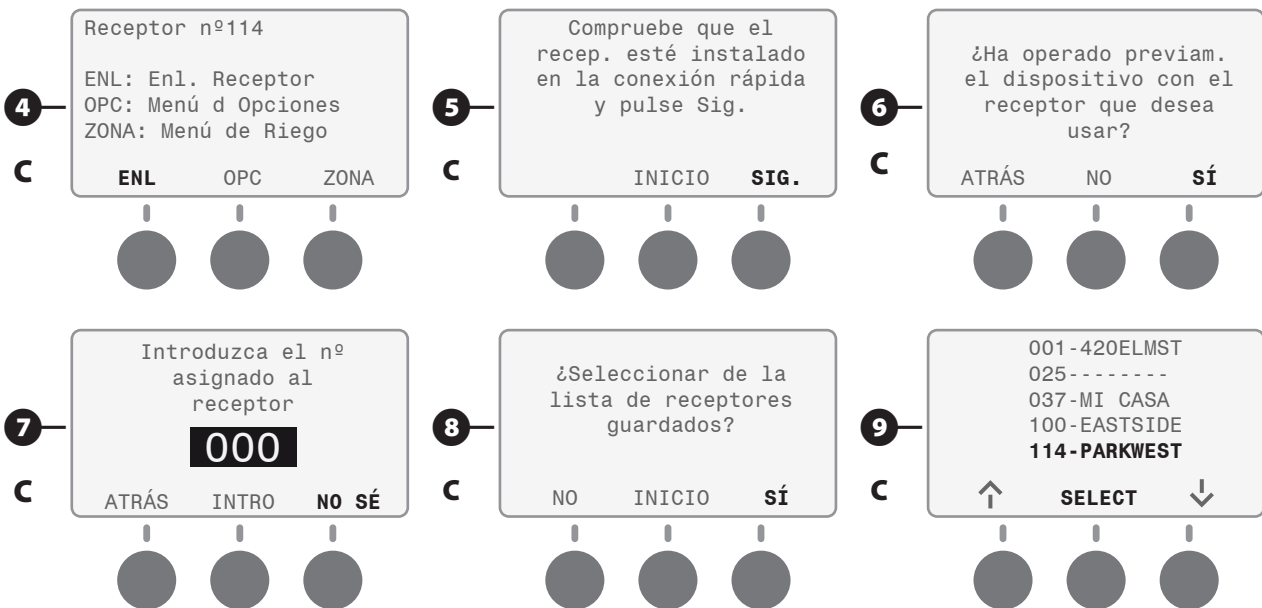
4
Receptor nº114

ENL: Enl. Receptor
OPC: Menú d Opciones
ZONA: Menú de Riego

C
ENL OPC ZONA

5
Compruebe que el recep. esté instalado en la conexión rápida y pulse Sig.

C
INICIO SIG.

6
¿Ha operado previam. el dispositivo con el receptor que desea usar?

C
ATRÁS NO SÍ

7
Introduzca el nº asignado al receptor

000

C
ATRÁS INTRO NO SÉ

8
¿Seleccionar de la lista de receptores guardados?

C
NO INICIO SÍ

9
001-420ELMST
025--------
037-MI CASA
100-EASTSIDE
114-PARKWEST

C
SELECT